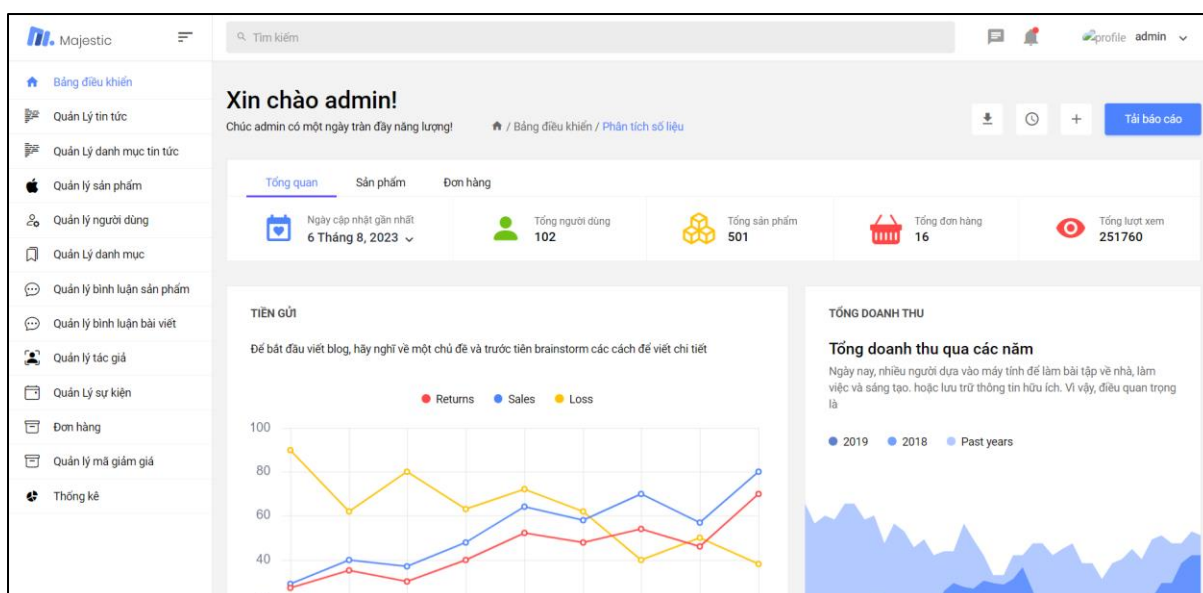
Majestic

Tìm kiếm

profile admin

Bảng điều khiển
Quản Lý tin tức
Quản Lý danh mục tin tức
Quản lý sản phẩm
Quản lý người dùng
Quản Lý danh mục
Quản lý bình luận sản phẩm
Quản lý bình luận bài viết
Quản lý tác giả
Quản Lý sự kiện
Đơn hàng
Quản lý mã giảm giá
Thống kê

Xin chào admin!

Chúc admin có một ngày tràn đầy năng lượng!

/ Bảng điều khiển / Phân tích số liệu

Tải báo cáo

Tổng quan Sản phẩm Đơn hàng

Ngày cập nhật gần nhất
6 Tháng 8, 2023

Tổng người dùng
102

Tổng sản phẩm
501

Tổng đơn hàng
16

Tổng lượt xem
251760

TIỀN GỬI

Để bắt đầu viết blog, hãy nghĩ về một chủ đề và trước tiên brainstorm các cách để viết chi tiết

Returns Sales Loss

100
80
60
40

TỔNG DOANH THU

Tổng doanh thu qua các năm

Ngày nay, nhiều người dựa vào máy tính để làm bài tập về nhà, làm việc và sáng tạo. hoặc lưu trữ thông tin hữu ích. Vì vậy, điều quan trọng là

2019 2018 Past years